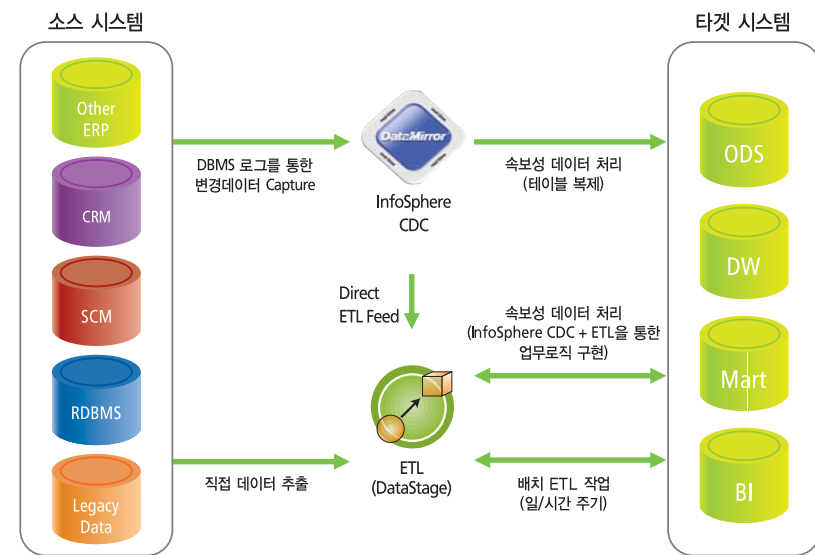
소스 시스템

Other ERP

CRM

SCM

RDBMS

Legacy Data

DBMS 로그를 통한 변경데이터 Capture

DataMirror

InfoSphere CDC

Direct ETL Feed

직접 데이터 추출

ETL (DataStage)

속보성 데이터 처리 (테이블 복제)

속보성 데이터 처리 (InfoSphere CDC + ETL을 통한 업무로직 구현)

배치 ETL 작업 (일/시간 주기)

타겟 시스템

ODS

DW

Mart

BI